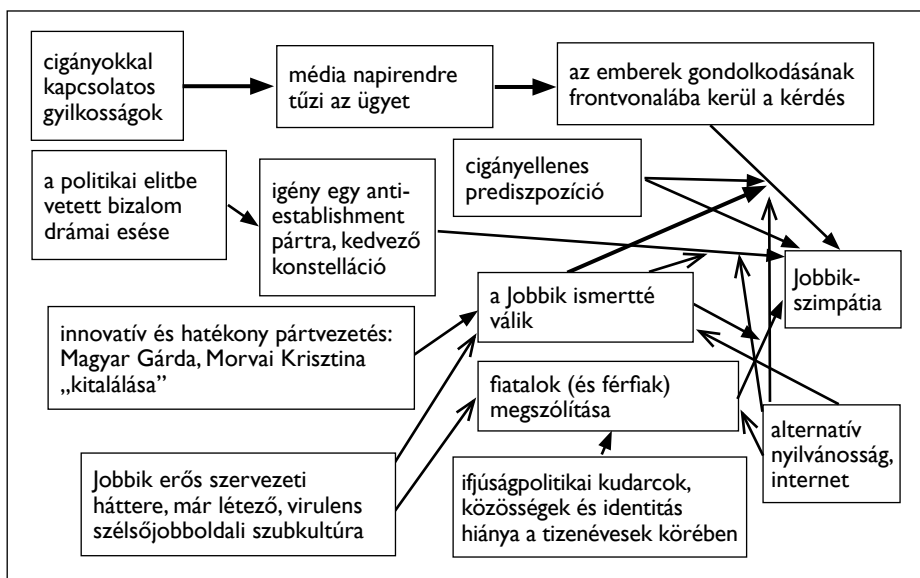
cigányokkal kapcsolatos gyilkosságok

média napirendre tűzi az ügyet

az emberek gondolkodásának frontvonalába kerül a kérdés

a politikai elitbe vetett bizalom drámai esése

igény egy anti-establishment pártra, kedvező konstelláció

cigányellenes prediszpozíció

Jobbik-szimpátia

a Jobbik ismertté válik

innovatív és hatékony pártvezetés: Magyar Gárda, Morvai Krisztina „kitalálása"

fiatalok (és férfiak) megszólítása

alternatív nyilvánosság, internet

Jobbik erős szervezeti háttere, már létező, virulens szélsőjobboldali szubkultúra

ifjúságpolitikai kudarcok, közösségek és identitás hiánya a tizenévesek körében